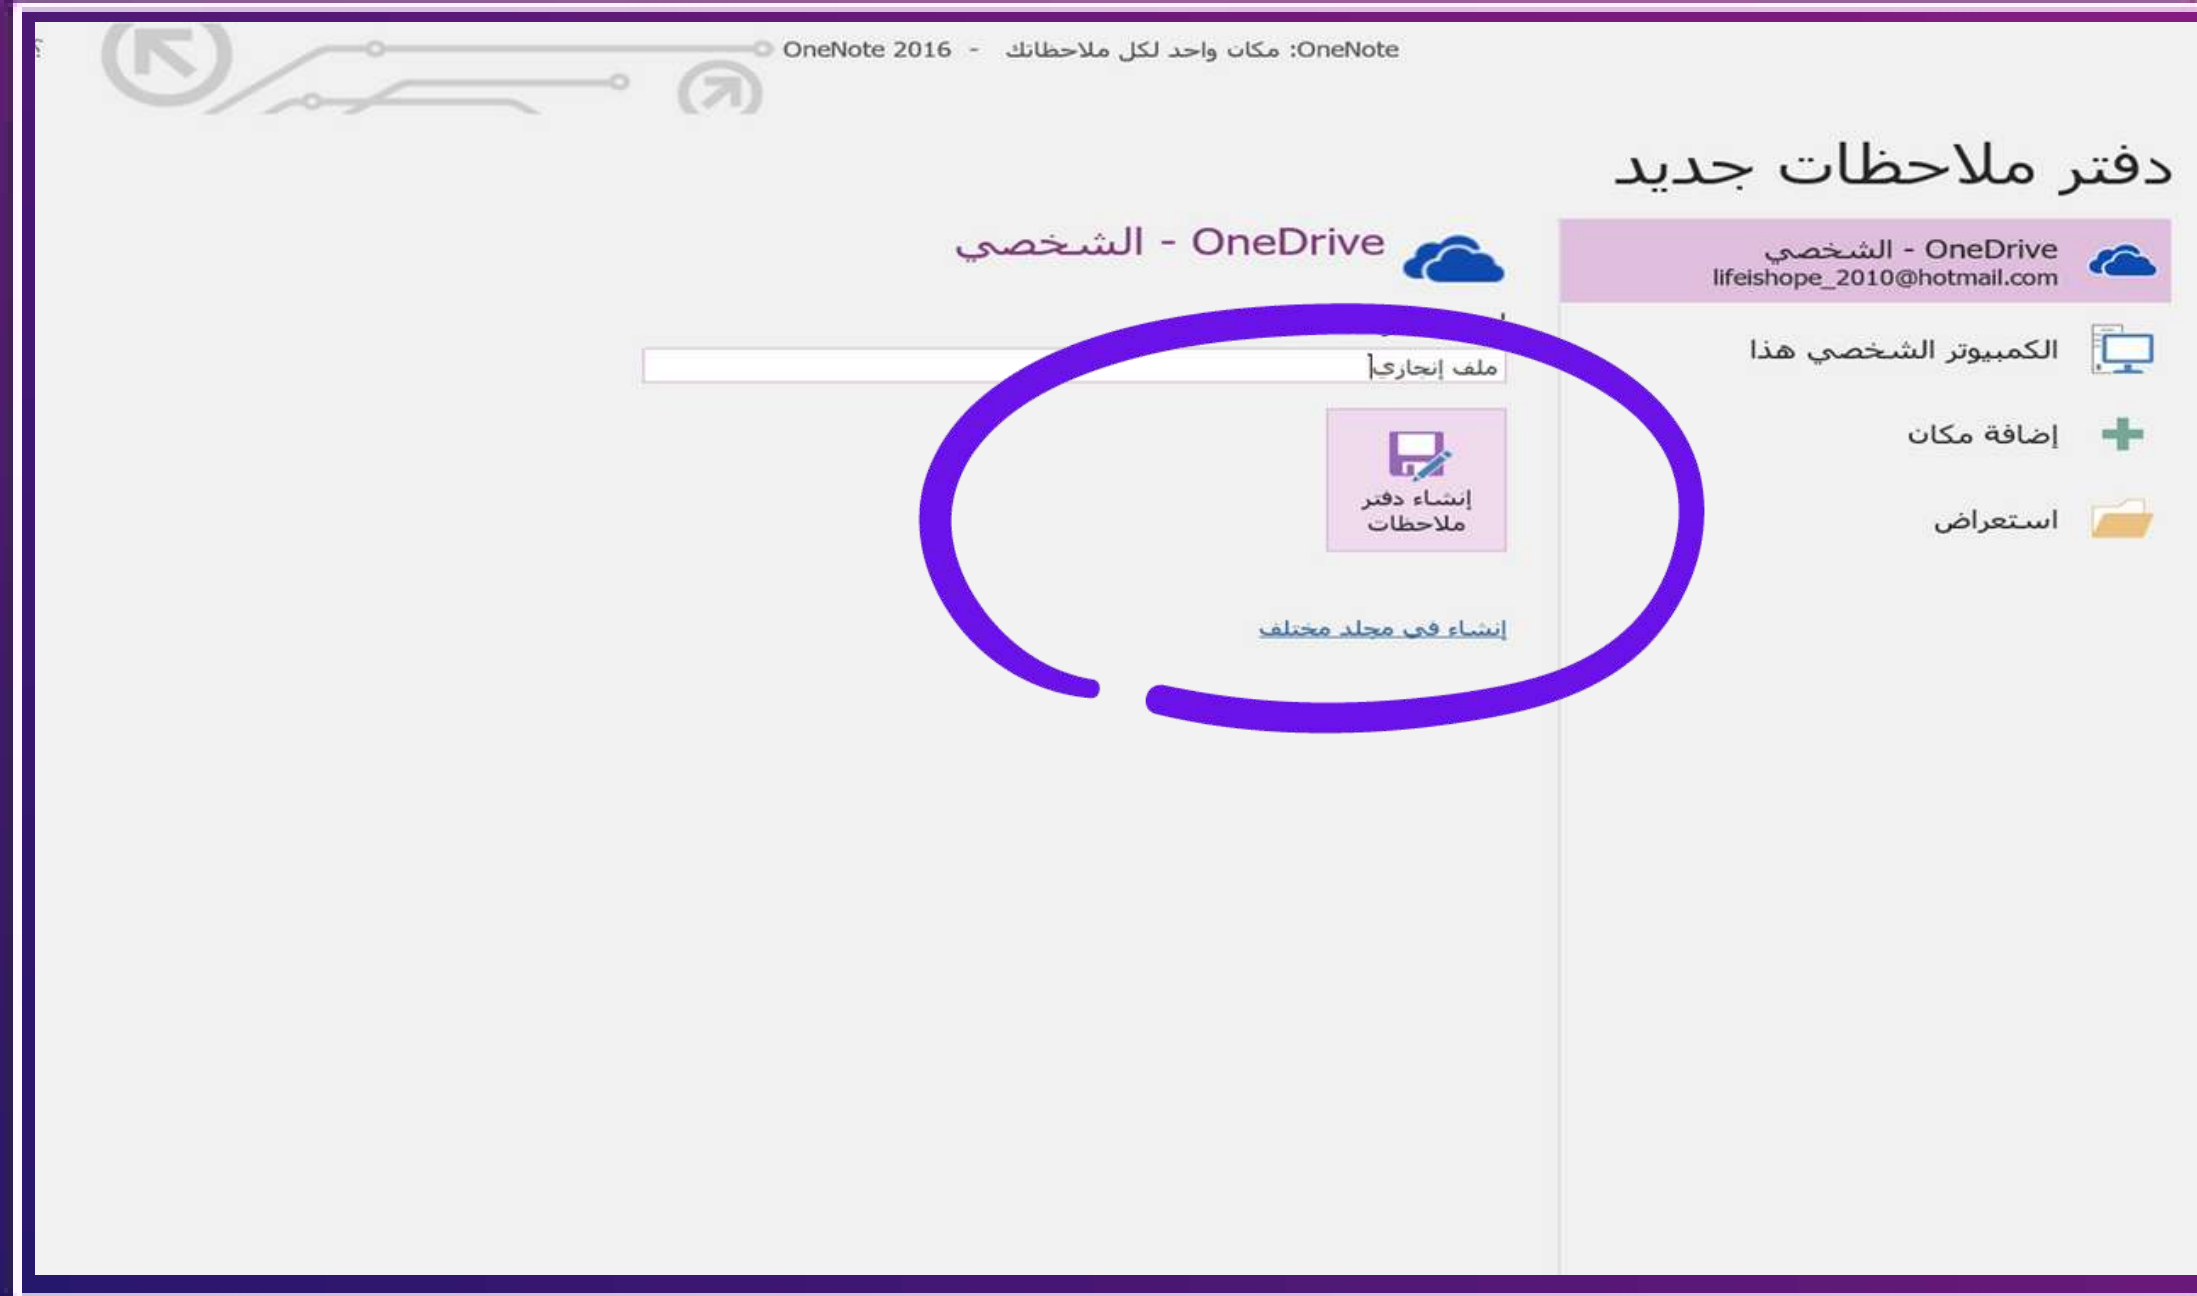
OneNote: مكان واحد لكل ملاحظاتك - OneNote 2016

دفتر ملاحظات جديد

OneDrive - الشخصي
lifeishope_2010@hotmail.com

الكمبيوتر الشخصي هذا

إضافة مكان

استعراض

OneDrive - الشخصي

ملف إنجازي

إنشاء دفتر ملاحظات

إنشاء في مجلد مختلف